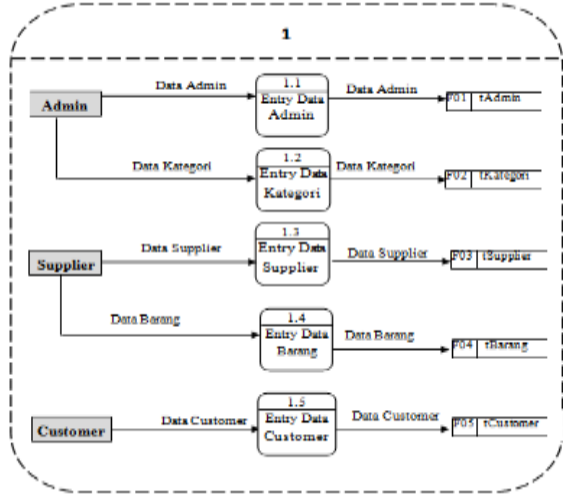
1

Admin

Data Admin

1.1
Entry Data
Admin

Data Admin

F01 tAdmin

Data Kategori

1.2
Entry Data
Kategori

Data Kategori

F02 tKategori

Supplier

Data Supplier

1.3
Entry Data
Supplier

Data Supplier

F03 tSupplier

Data Barang

1.4
Entry Data
Barang

Data Barang

F04 tBarang

Customer

Data Customer

1.5
Entry Data
Customer

Data Customer

F05 tCustomer